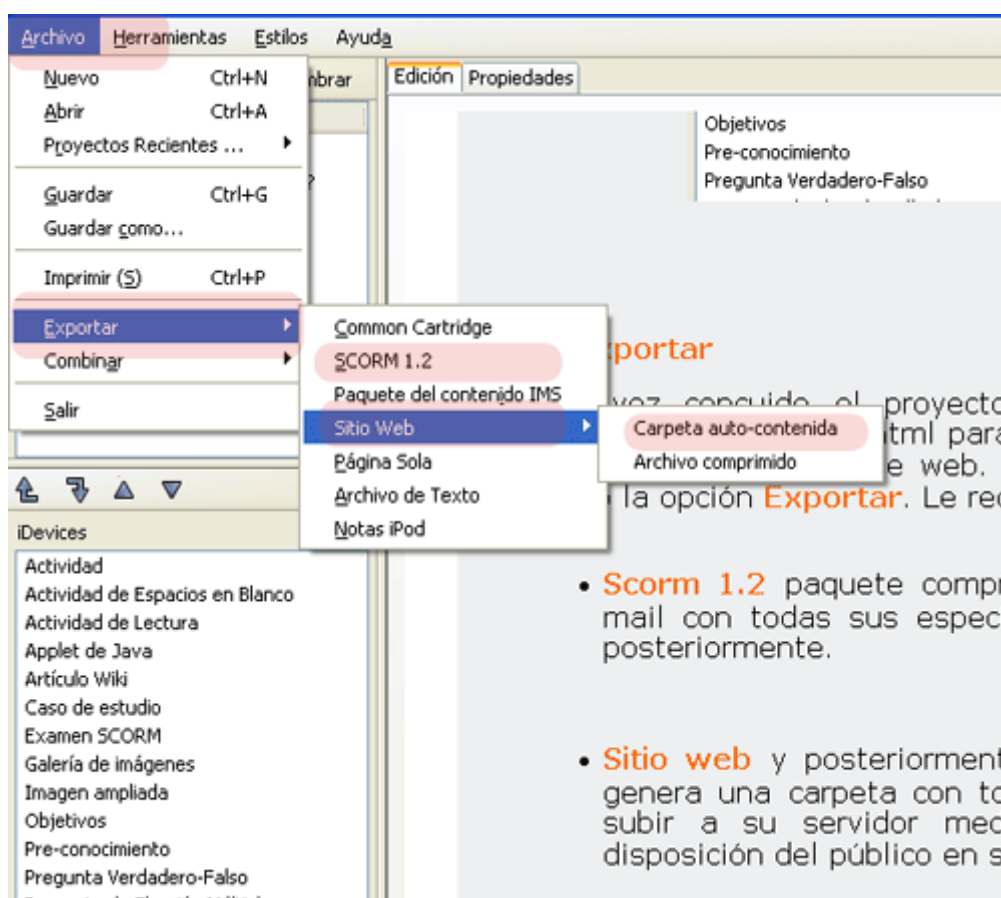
Archivo Herramientas Estilos Ayuda

Nuevo Ctrl+N
Abrir Ctrl+A
Proyectos Recientes ...
Guardar Ctrl+G
Guardar como...
Imprimir (S) Ctrl+P
Exportar
Combinar
Salir

Common Cartridge
SCORM 1.2
Paquete del contenido IMS
Sitio Web
Página Sola
Archivo de Texto
Notas iPod

Carpeta auto-contenida
Archivo comprimido

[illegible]mbrar

Edición Propiedades

Objetivos
Pre-conocimiento
Pregunta Verdadero-Falso

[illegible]xportar

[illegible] vez concuido el proyecto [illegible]tml para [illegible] e web. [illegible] la opción Exportar. Le re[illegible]

• Scorm 1.2 paquete compr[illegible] mail con todas sus espec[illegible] posteriormente.

• Sitio web y posteriorment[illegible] genera una carpeta con to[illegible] subir a su servidor med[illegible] disposición del público en s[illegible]

iDevices
Actividad
Actividad de Espacios en Blanco
Actividad de Lectura
Applet de Java
Artículo Wiki
Caso de estudio
Examen SCORM
Galería de imágenes
Imagen ampliada
Objetivos
Pre-conocimiento
Pregunta Verdadero-Falso